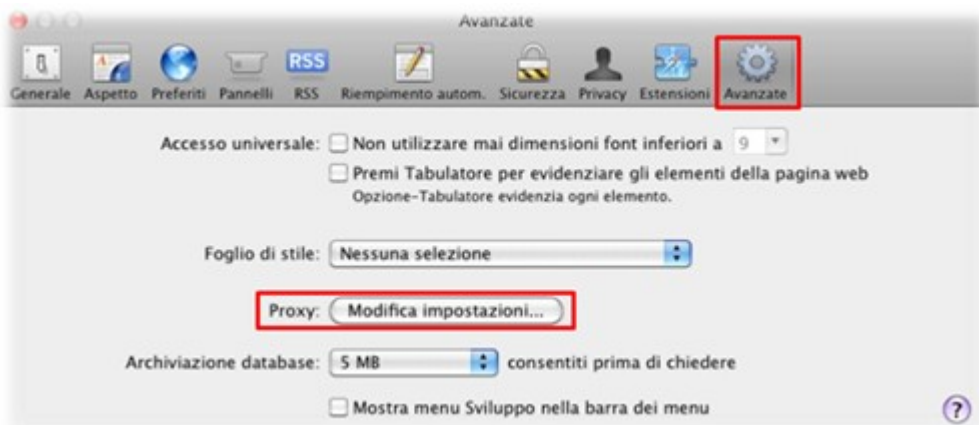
Avanzate

Generale Aspetto Preferiti Pannelli RSS Riempimento autom. Sicurezza Privacy Estensioni Avanzate

RSS

Accesso universale: Non utilizzare mai dimensioni font inferiori a 9

Premi Tabulatore per evidenziare gli elementi della pagina web
Opzione-Tabulatore evidenzia ogni elemento.

Foglio di stile: Nessuna selezione

Proxy: Modifica impostazioni...

Archiviazione database: 5 MB consentiti prima di chiedere

Mostra menu Sviluppo nella barra dei menu

?